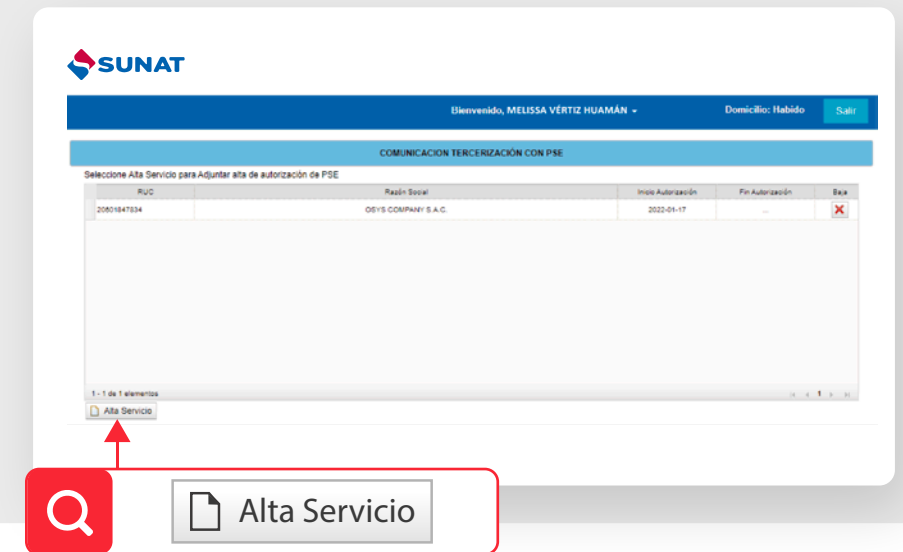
SUNAT

Bienvenido, MELISSA VÉRTIZ HUAMÁN

Domicilio: Habido

Salir

COMUNICACION TERCERIZACIÓN CON PSE

Seleccione Alta Servicio para Adjuntar alta de autorización de PSE

| RUC | Razón Social | Inicio Autorización | Fin Autorización | Baja |
|---|---|---|---|---|
| 20601847834 | OSYS COMPANY S.A.C. | 2022-01-17 | ... | |

1 - 1 de 1 elementos

1

Alta Servicio

Alta Servicio